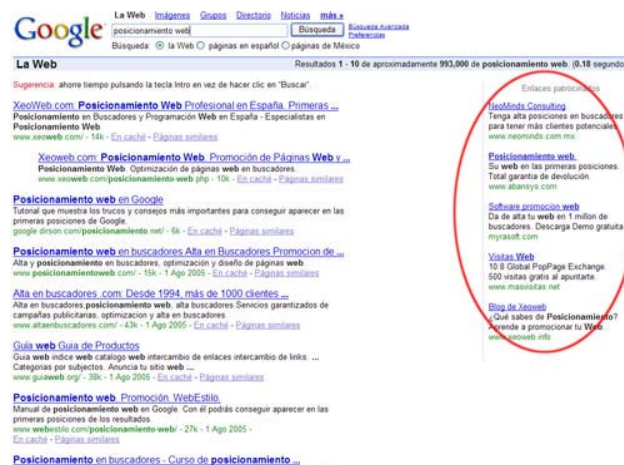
Google

La Web Imágenes Grupos Directorio Noticias más »

posicionamiento web Búsqueda Búsqueda Avanzada Preferencias

Búsqueda: ⦿ la Web ○ páginas en español ○ páginas de México

La Web

Resultados 1 - 10 de aproximadamente 993,000 de posicionamiento web. (0.18 segundo

Sugerencia: ahorre tiempo pulsando la tecla Intro en vez de hacer clic en "Buscar".

XeoWeb.com: Posicionamiento Web Profesional en España. Primeras ...
Posicionamiento en Buscadores y Programación Web en España - Especialistas en Posicionamiento Web.
www.xeoweb.com/ - 14k - En caché - Páginas similares

Xeoweb.com: Posicionamiento Web. Promoción de Páginas Web y ...
Posicionamiento Web. Optimización de páginas web en buscadores.
www.xeoweb.com/posicionamiento-web.php - 10k - En caché - Páginas similares

Posicionamiento web en Google
Tutorial que muestra los trucos y consejos más importantes para conseguir aparecer en las primeras posiciones de Google.
google.dirson.com/posicionamiento.net/ - 6k - En caché - Páginas similares

Posicionamiento web en buscadores Alta en Buscadores Promocion de ...
Alta y posicionamiento en buscadores, optimización y diseño de páginas web.
www.posicionamientoweb.com/ - 15k - 1 Ago 2005 - En caché - Páginas similares

Alta en buscadores .com: Desde 1994, más de 1000 clientes ...
Alta en buscadores,posicionamiento web, alta buscadores.Servicios garantizados de campañas publicitarias, optimizacion y alta en buscadores.
www.altaenbuscadores.com/ - 43k - 1 Ago 2005 - En caché - Páginas similares

Guia web Guia de Productos
Guia web indice web catalogo web intercambio de enlaces intercambio de links. ...
Categorias por subjectos. Anuncia tu sitio web ...
www.guiaweb.org/ - 38k - 1 Ago 2005 - En caché - Páginas similares

Posicionamiento web. Promoción. WebEstilo.
Manual de posicionamiento web en Google. Con él podrás conseguir aparecer en las primeras posiciones de los resultados.
www.webestilo.com/posicionamiento-web/ - 27k - 1 Ago 2005 -
En caché - Páginas similares

Posicionamiento en buscadores - Curso de posicionamiento ...

Enlaces patrocinados

NeoMinds Consulting
Tenga alta posiciones en buscadores para tener más clientes potenciales
www.neominds.com.mx

Posicionamiento web.
Su web en las primeras posiciones. Total garantía de devolución.
www.abansys.com

Software promocion web
Da de alta tu web en 1 millon de buscadores. Descarga Demo gratuita
myrasoft.com

Visitas Web
10 $ Global PopPage Exchange. 500 visitas gratis al apuntarte.
www.masvisitas.net

Blog de Xeoweb
¿Qué sabes de Posicionamiento? Aprende a promocionar tu Web.
www.xeoweb.info